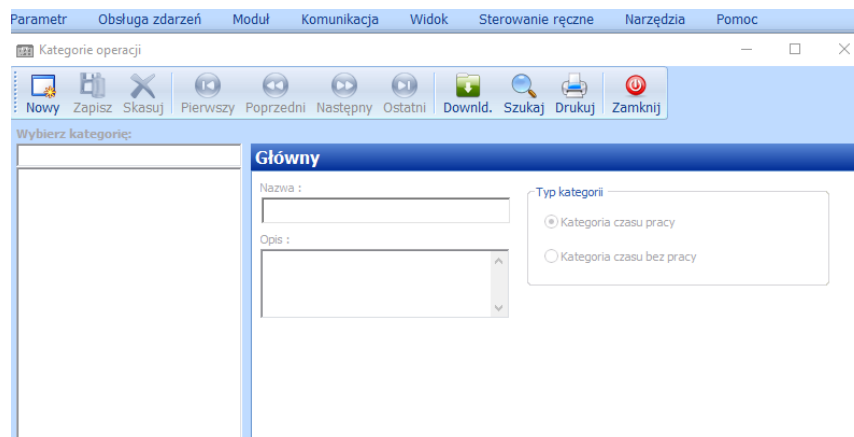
Parametr Obsługa zdarzeń Moduł Komunikacja Widok Sterowanie ręczne Narzędzia Pomoc

Kategorie operacji

Nowy Zapisz Skasuj Pierwszy Poprzedni Następny Ostatni Downld. Szukaj Drukuj Zamknij

Wybierz kategorię:

Główny

Nazwa :

Opis :

Typ kategorii

Kategoria czasu pracy

Kategoria czasu bez pracy